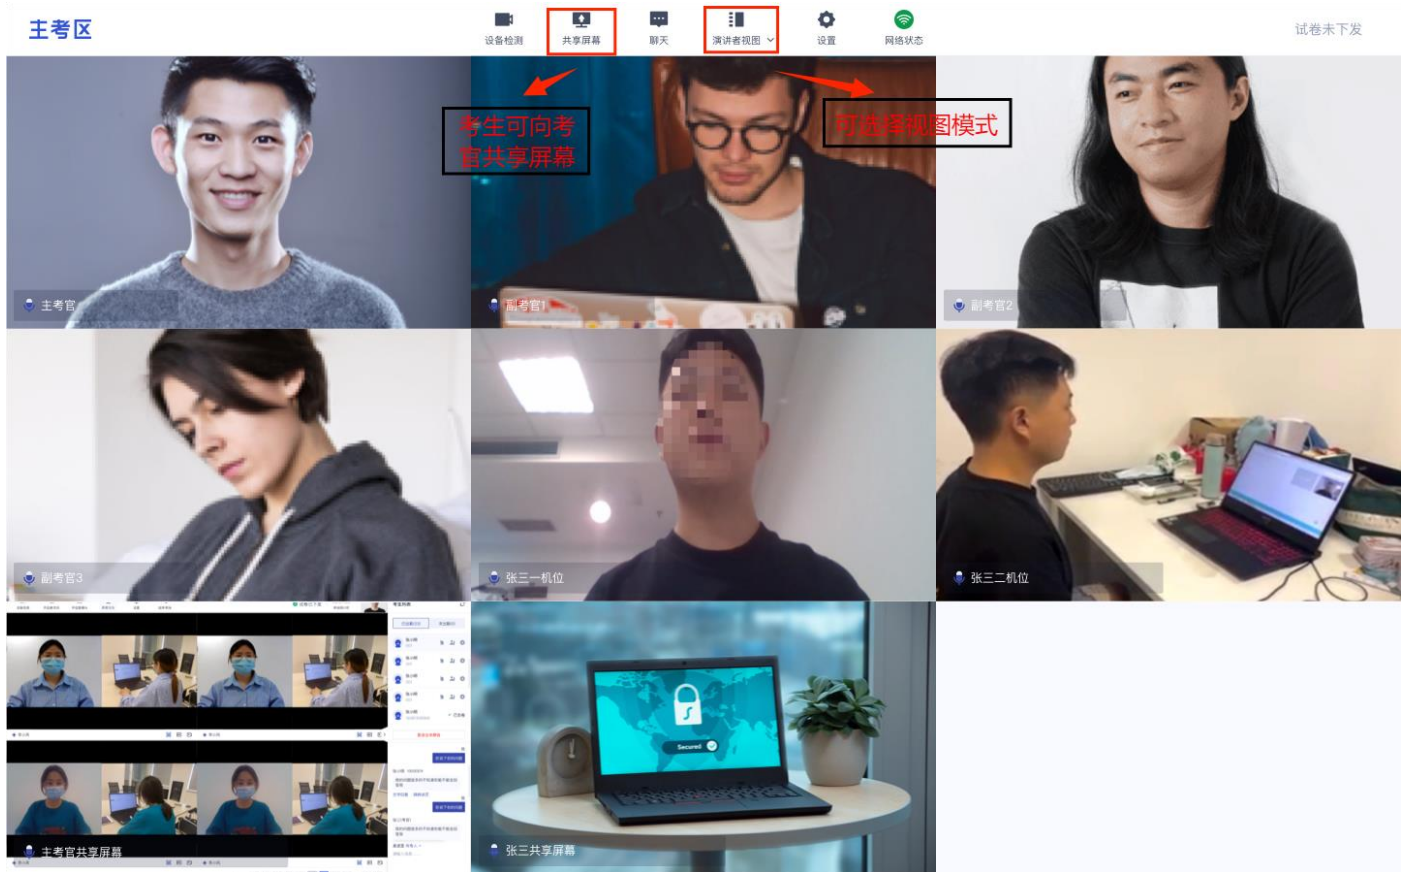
主考区

设备检测 共享屏幕 聊天 演讲者视图 设置 网络状态

试卷未下发

考生可向考官共享屏幕

可选择视图模式

主考官

副考官1

副考官2

副考官3

张三一机位

张三二机位

Secured

主考官共享屏幕

张三共享屏幕